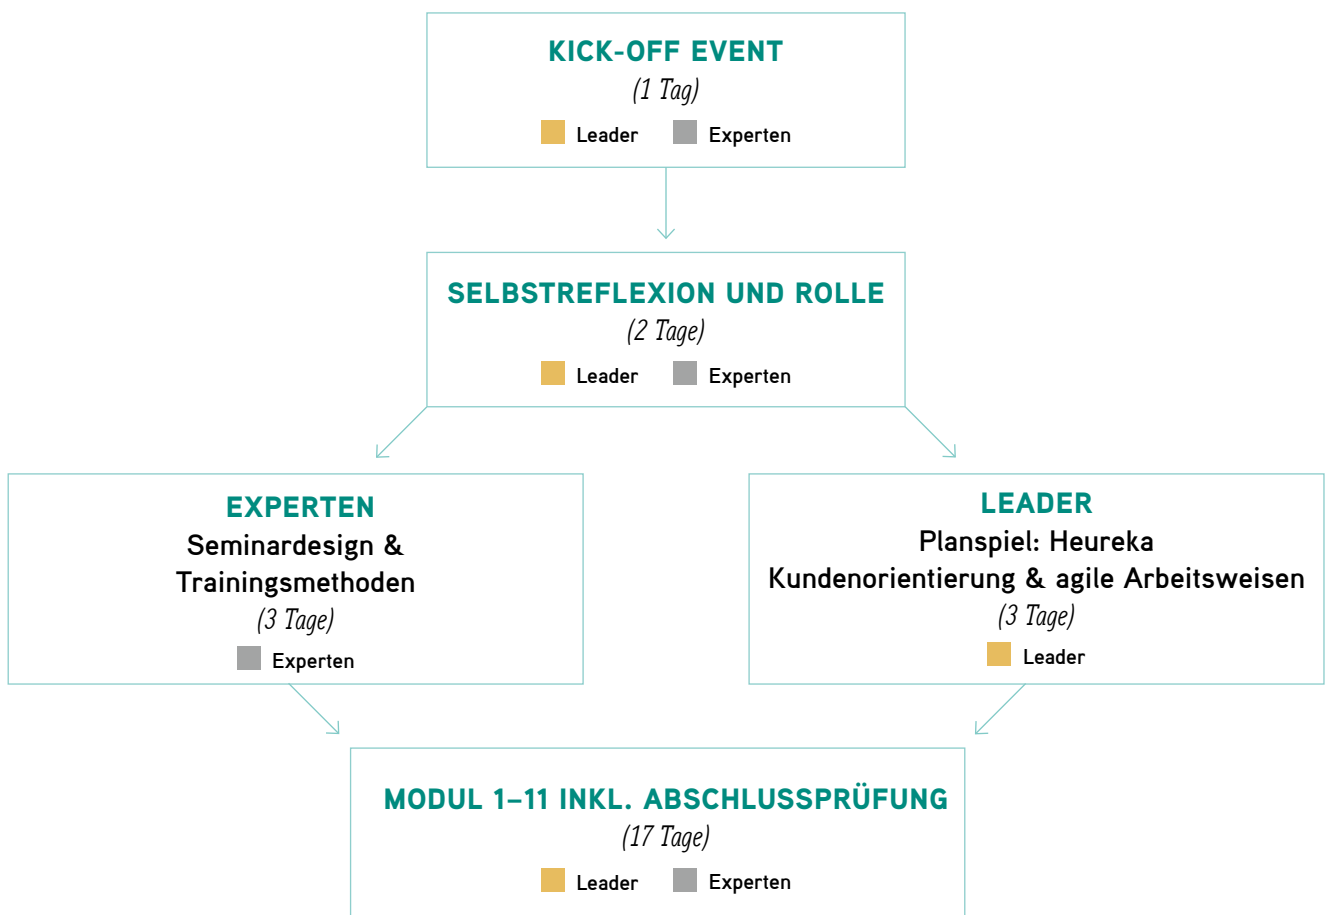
KICK-OFF EVENT
(1 Tag)
Leader Experten

SELBSTREFLEXION UND ROLLE
(2 Tage)
Leader Experten

EXPERTEN
Seminardesign & Trainingsmethoden
(3 Tage)
Experten

LEADER
Planspiel: Heureka
Kundenorientierung & agile Arbeitsweisen
(3 Tage)
Leader

MODUL 1–11 INKL. ABSCHLUSSPRÜFUNG
(17 Tage)
Leader Experten